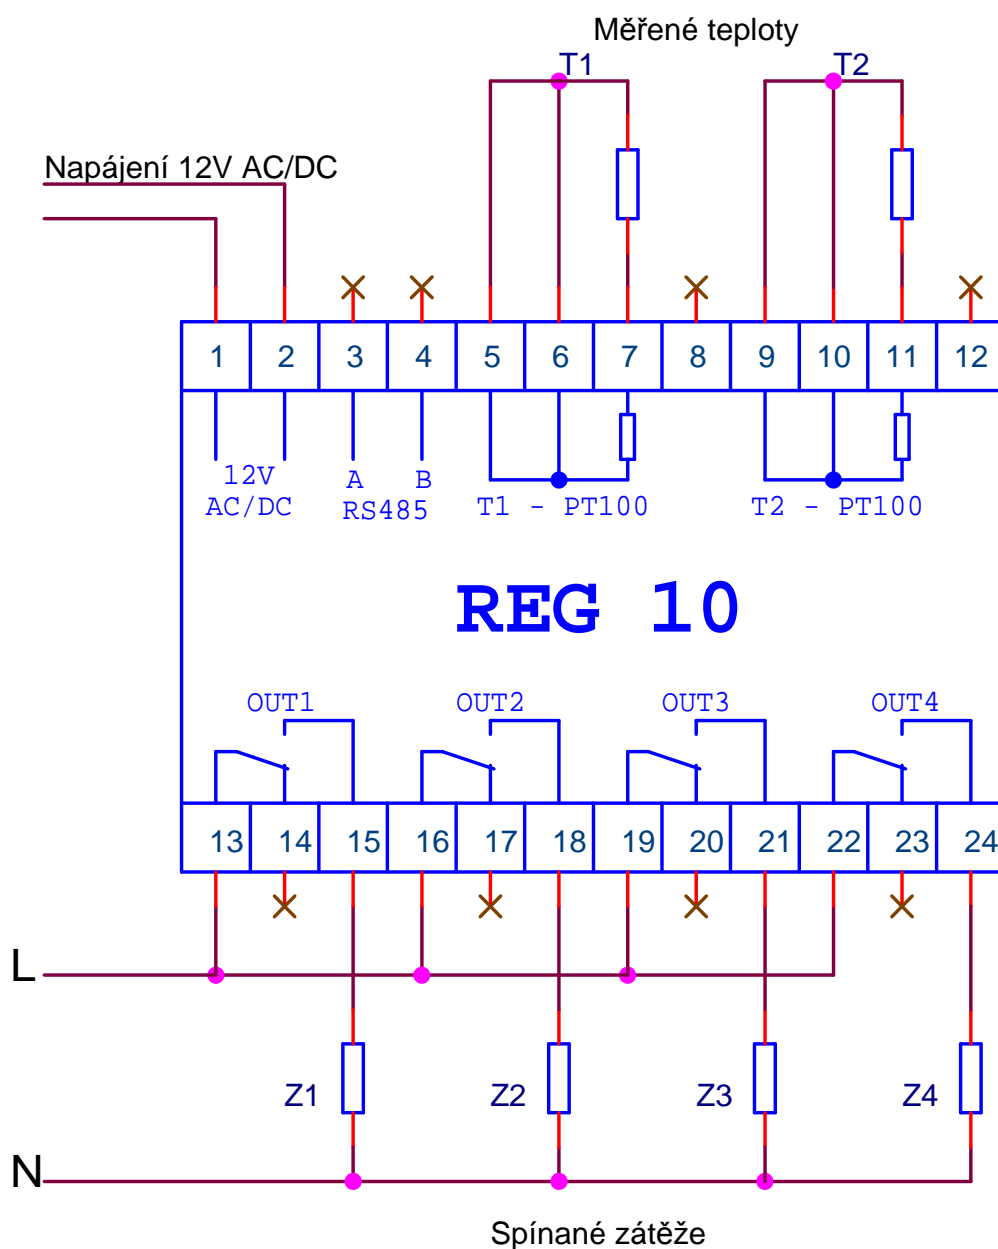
Měřené teploty

T1

T2

Napájení 12V AC/DC

1 2 3 4 5 6 7 8 9 10 11 12

12V
AC/DC

A B
RS485

T1 - PT100

T2 - PT100

REG 10

OUT1 OUT2 OUT3 OUT4

13 14 15 16 17 18 19 20 21 22 23 24

L

Z1 Z2 Z3 Z4

N

Spínané zátěže